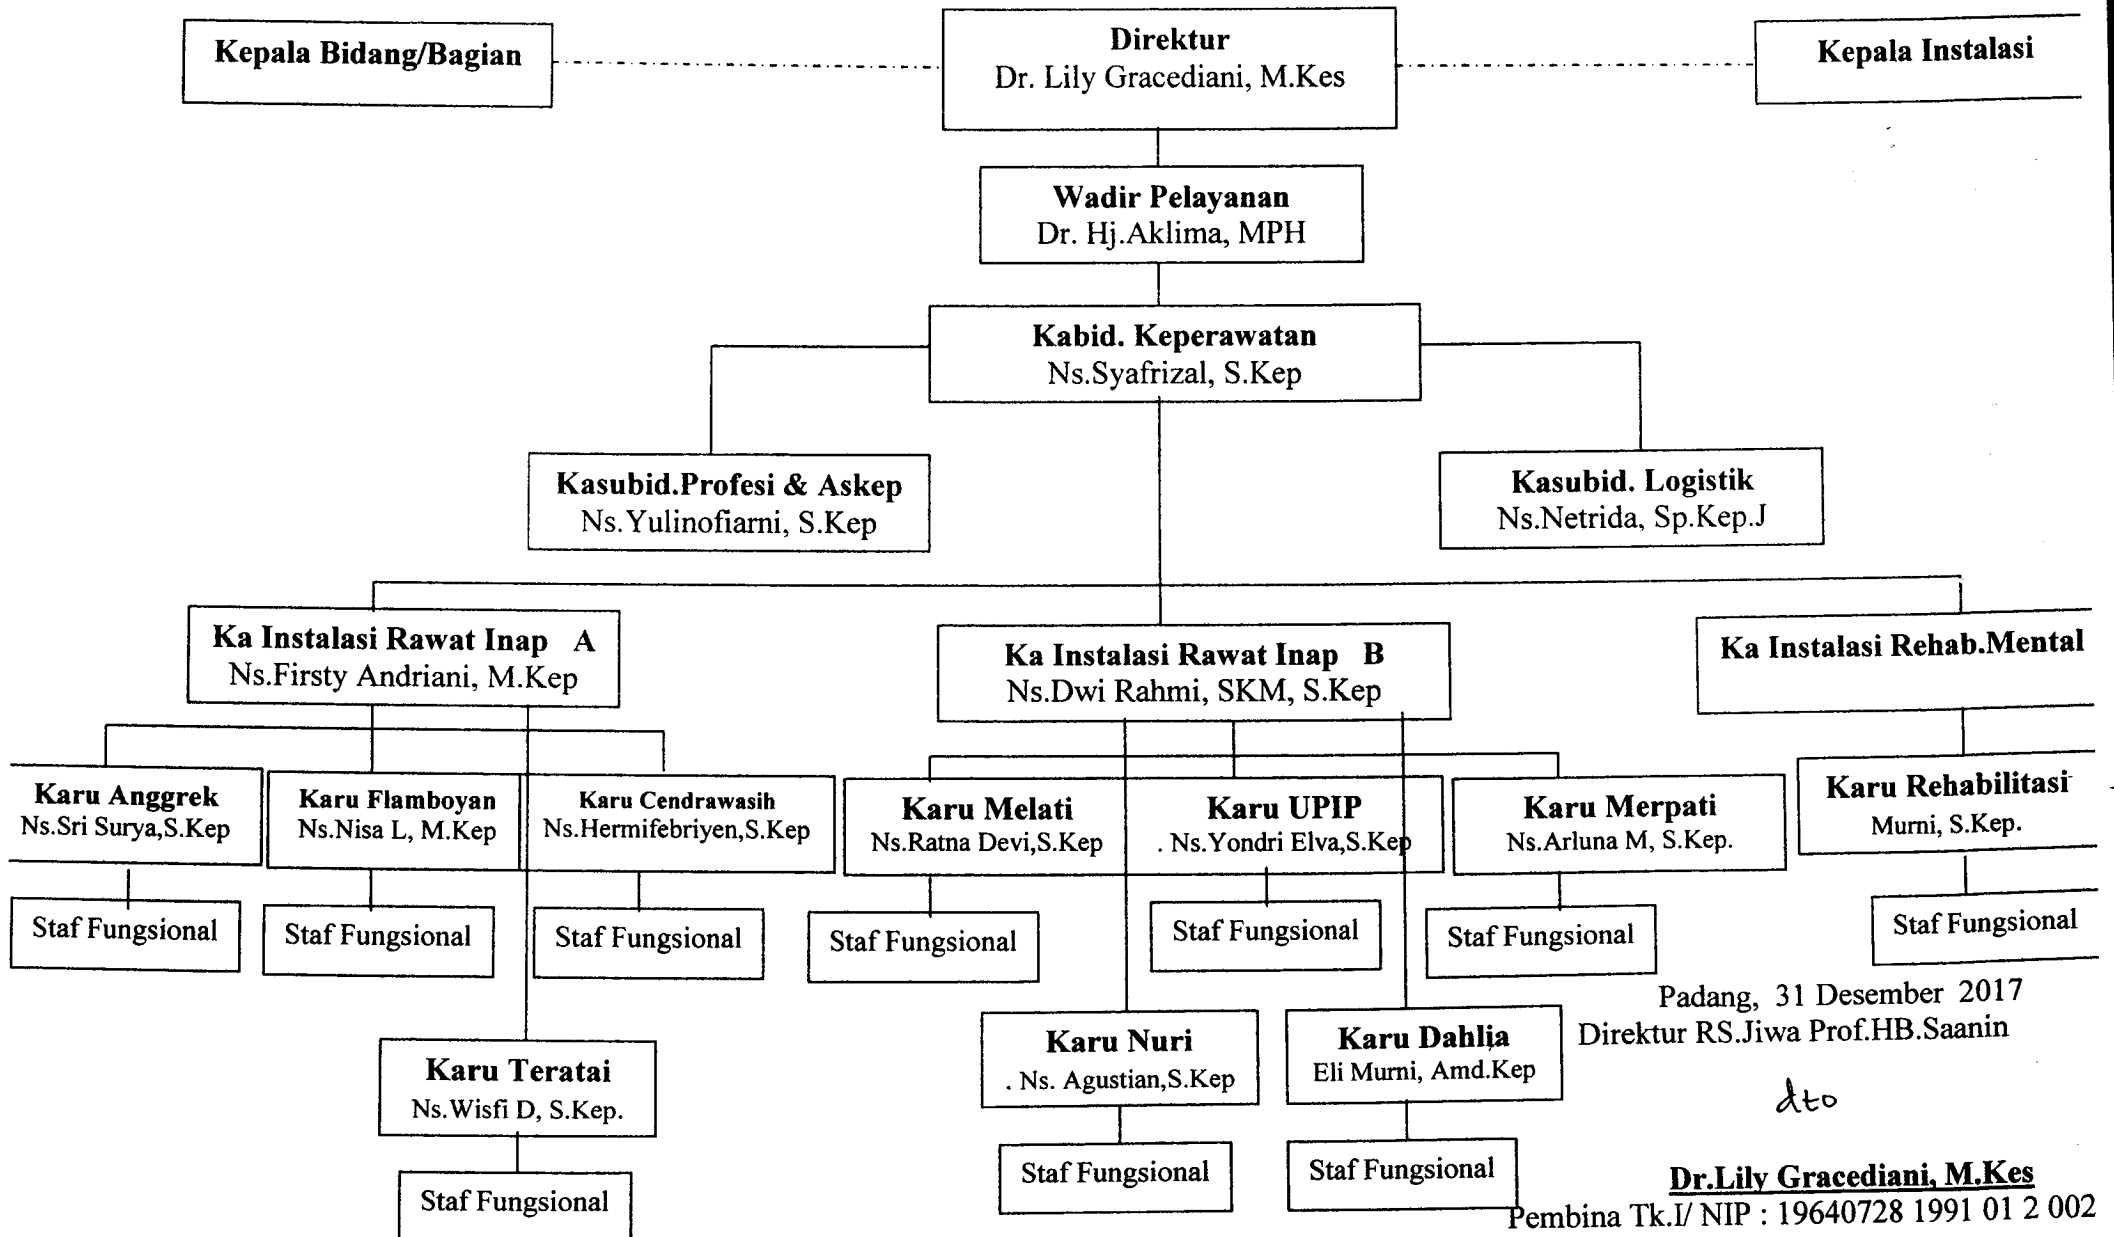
Kepala Bidang/Bagian

Direktur
Dr. Lily Gracediani, M.Kes

Kepala Instalasi

Wadir Pelayanan
Dr. Hj.Aklima, MPH

Kabid. Keperawatan
Ns.Syafrizal, S.Kep

Kasubid.Profesi & Askep
Ns.Yulinofiarni, S.Kep

Kasubid. Logistik
Ns.Netrida, Sp.Kep.J

Ka Instalasi Rawat Inap A
Ns.Firsty Andriani, M.Kep

Ka Instalasi Rawat Inap B
Ns.Dwi Rahmi, SKM, S.Kep

Ka Instalasi Rehab.Mental

Karu Anggrek
Ns.Sri Surya,S.Kep

Karu Flamboyan
Ns.Nisa L, M.Kep

Karu Cendrawasih
Ns.Hermifebriyen,S.Kep

Karu Melati
Ns.Ratna Devi,S.Kep

Karu UPIP
. Ns.Yondri Elva,S.Kep

Karu Merpati
Ns.Arluna M, S.Kep.

Karu Rehabilitasi
Murni, S.Kep.

Staf Fungsional

Staf Fungsional

Staf Fungsional

Staf Fungsional

Staf Fungsional

Staf Fungsional

Staf Fungsional

Karu Teratai
Ns.Wisfi D, S.Kep.

Staf Fungsional

Karu Nuri
. Ns. Agustian,S.Kep

Staf Fungsional

Karu Dahlia
Eli Murni, Amd.Kep

Staf Fungsional

Padang, 31 Desember 2017
Direktur RS.Jiwa Prof.HB.Saanin

dto

Dr.Lily Gracediani, M.Kes
Pembina Tk.I/ NIP : 19640728 1991 01 2 002